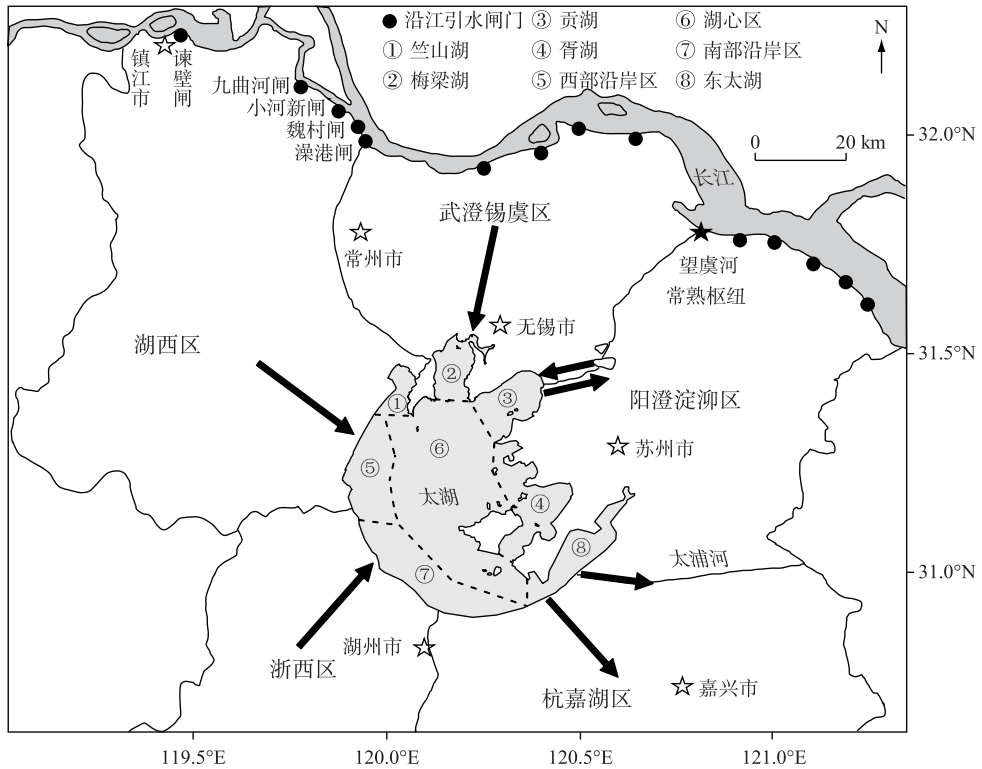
● 沿江引水闸门
① 竺山湖
② 梅梁湖
③ 贡湖
④ 胥湖
⑤ 西部沿岸区
⑥ 湖心区
⑦ 南部沿岸区
⑧ 东太湖

N

0 20 km

镇江市
谏壁闸
九曲河闸
小河新闸
魏村闸
澡港闸
长江
武澄锡虞区
常州市
望虞河
常熟枢纽
无锡市
湖西区
阳澄淀泖区
苏州市
太湖
太浦河
湖州市
浙西区
杭嘉湖区
嘉兴市

32.0°N
31.5°N
31.0°N
119.5°E
120.0°E
120.5°E
121.0°E

① ② ③ ④ ⑤ ⑥ ⑦ ⑧